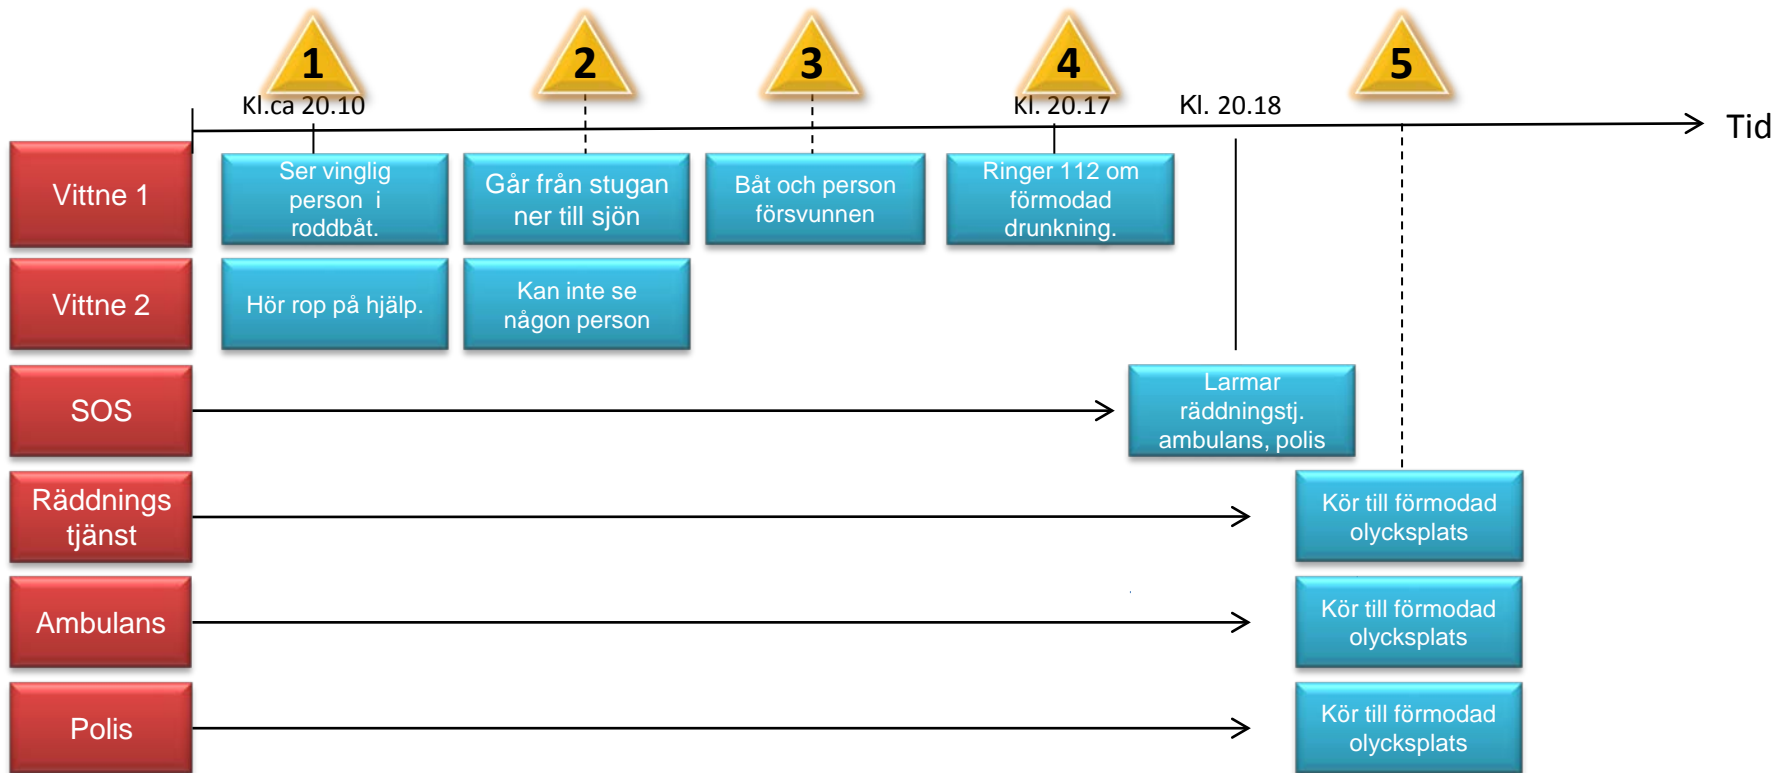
1
Kl.ca 20.10

2

3

4
Kl. 20.17

Kl. 20.18

5

Tid

Vittne 1

Ser vinglig person i roddbåt.

Går från stugan ner till sjön

Båt och person försvunnen

Ringer 112 om förmodad drunkning.

Vittne 2

Hör rop på hjälp.

Kan inte se någon person

SOS

Larmar räddningstj. ambulans, polis

Räddnings tjänst

Kör till förmodad olycksplats

Ambulans

Kör till förmodad olycksplats

Polis

Kör till förmodad olycksplats